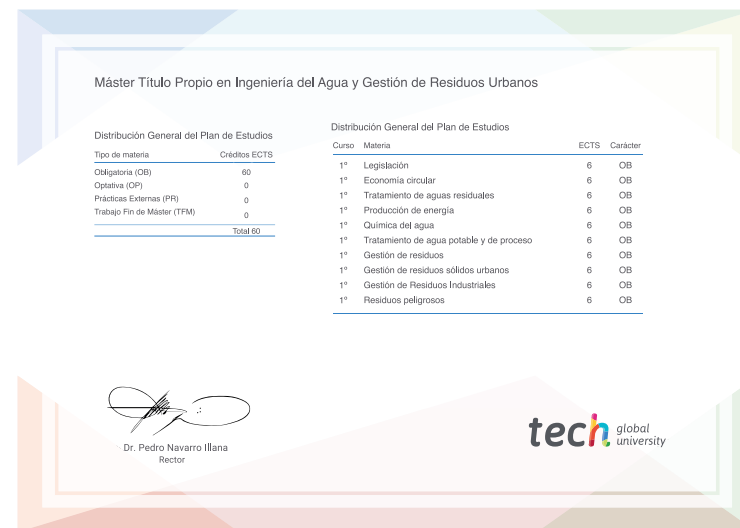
Máster Título Propio en Ingeniería del Agua y Gestión de Residuos Urbanos

Distribución General del Plan de Estudios

| Tipo de materia | Créditos ECTS |
|---|---|
| Obligatoria (OB) | 60 |
| Optativa (OP) | 0 |
| Prácticas Externas (PR) | 0 |
| Trabajo Fin de Máster (TFM) | 0 |
| | Total 60 |

Distribución General del Plan de Estudios

| Curso | Materia | ECTS | Carácter |
|---|---|---|---|
| 1º | Legislación | 6 | OB |
| 1º | Economía circular | 6 | OB |
| 1º | Tratamiento de aguas residuales | 6 | OB |
| 1º | Producción de energía | 6 | OB |
| 1º | Química del agua | 6 | OB |
| 1º | Tratamiento de agua potable y de proceso | 6 | OB |
| 1º | Gestión de residuos | 6 | OB |
| 1º | Gestión de residuos sólidos urbanos | 6 | OB |
| 1º | Gestión de Residuos Industriales | 6 | OB |
| 1º | Residuos peligrosos | 6 | OB |

Dr. Pedro Navarro Illana
Rector

tech global university